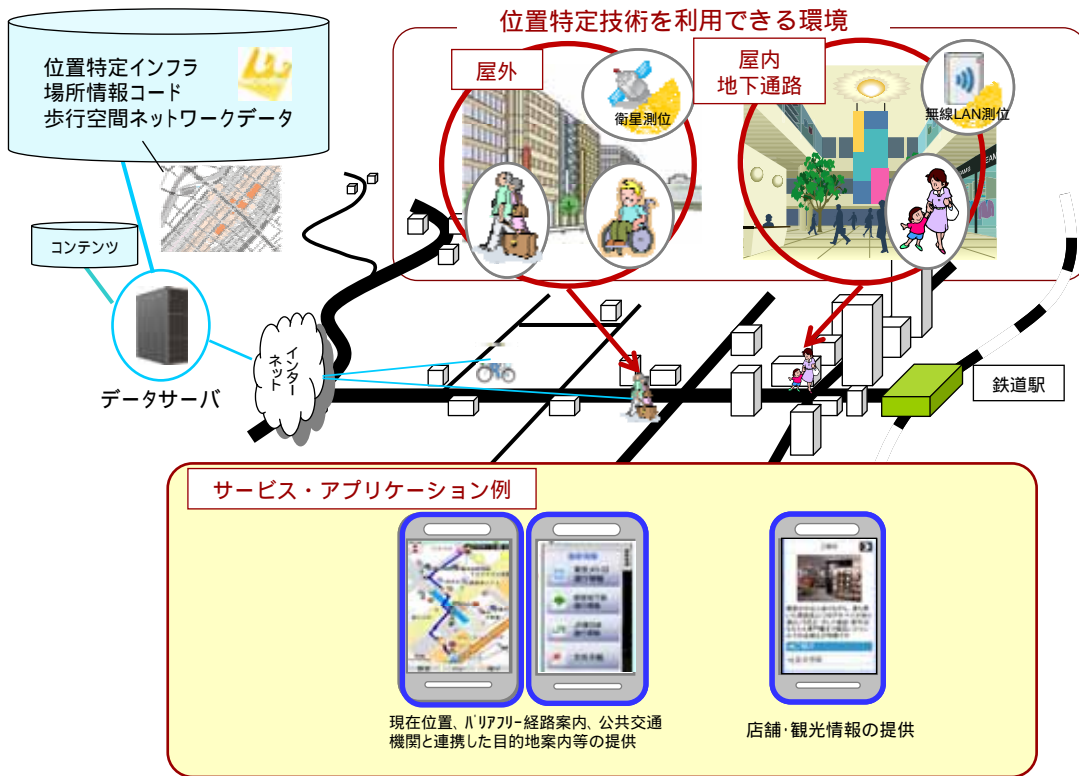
位置特定インフラ
場所情報コード
歩行空間ネットワークデータ

コンテンツ

データサーバ

インターネット

位置特定技術を利用できる環境

屋外

衛星測位

屋内
地下通路

無線LAN測位

鉄道駅

サービス・アプリケーション例

現在位置、バリアフリー経路案内、公共交通機関と連携した目的地案内等の提供

店舗･観光情報の提供